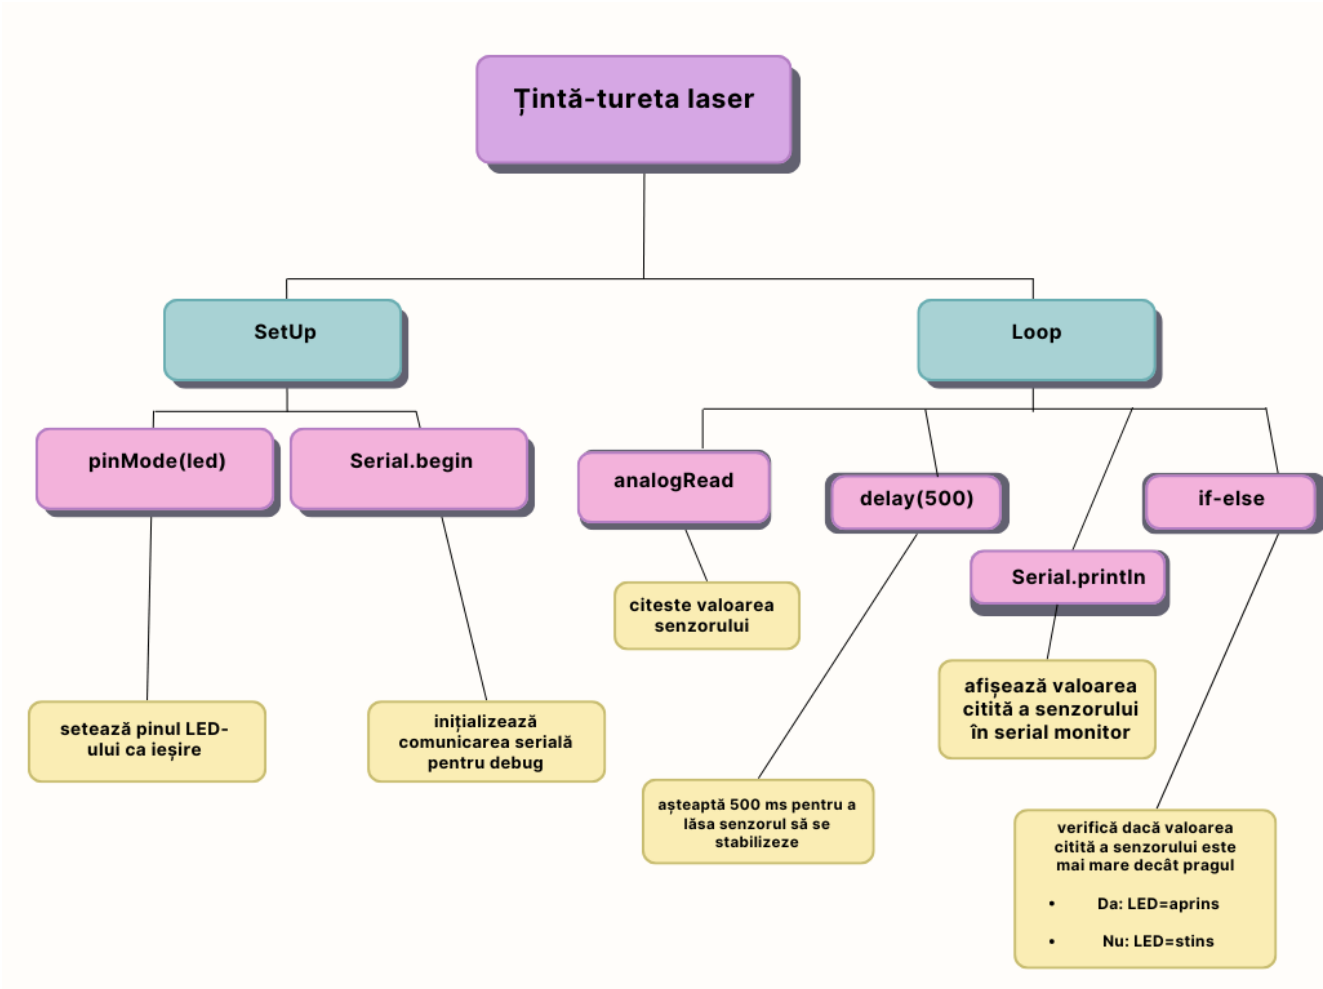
Țintă-tureta laser

SetUp

Loop

pinMode(led)

Serial.begin

analogRead

delay(500)

if-else

Serial.println

citeste valoarea senzorului

setează pinul LED-ului ca ieșire

inițializează comunicarea serială pentru debug

afișează valoarea citită a senzorului în serial monitor

așteaptă 500 ms pentru a lăsa senzorul să se stabilizeze

verifică dacă valoarea citită a senzorului este mai mare decât pragul

• Da: LED=aprins

• Nu: LED=stins